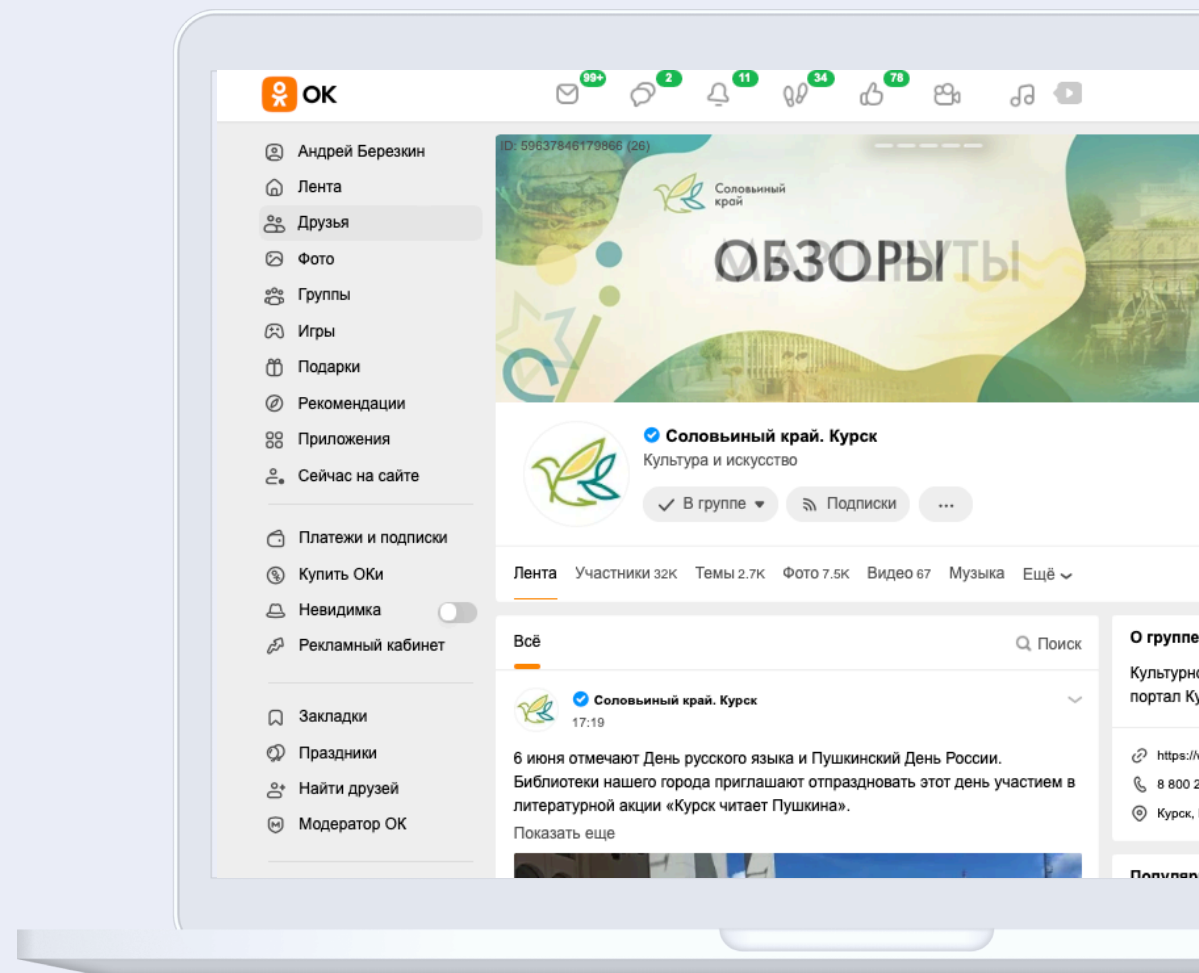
OK

99+ 2 11 34 78

Андрей Березкин
Лента
Друзья
Фото
Группы
Игры
Подарки
Рекомендации
Приложения
Сейчас на сайте

Платежи и подписки
Купить ОКи
Невидимка
Рекламный кабинет

Закладки
Праздники
Найти друзей
Модератор ОК

ID: 59637846179866 (26)

Соловьиный край

ОБЗОРЫ

Соловьиный край. Курск
Культура и искусство
В группе
Подписки
...

Лента Участники 32K Темы 2.7K Фото 7.5K Видео 67 Музыка Ещё

Всё
Поиск

Соловьиный край. Курск
17:19

6 июня отмечают День русского языка и Пушкинский День России. Библиотеки нашего города приглашают отпраздновать этот день участием в литературной акции «Курск читает Пушкина».
Показать еще

О группе
Культурно
портал Ку
https://
8 800 2
Курск,
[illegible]